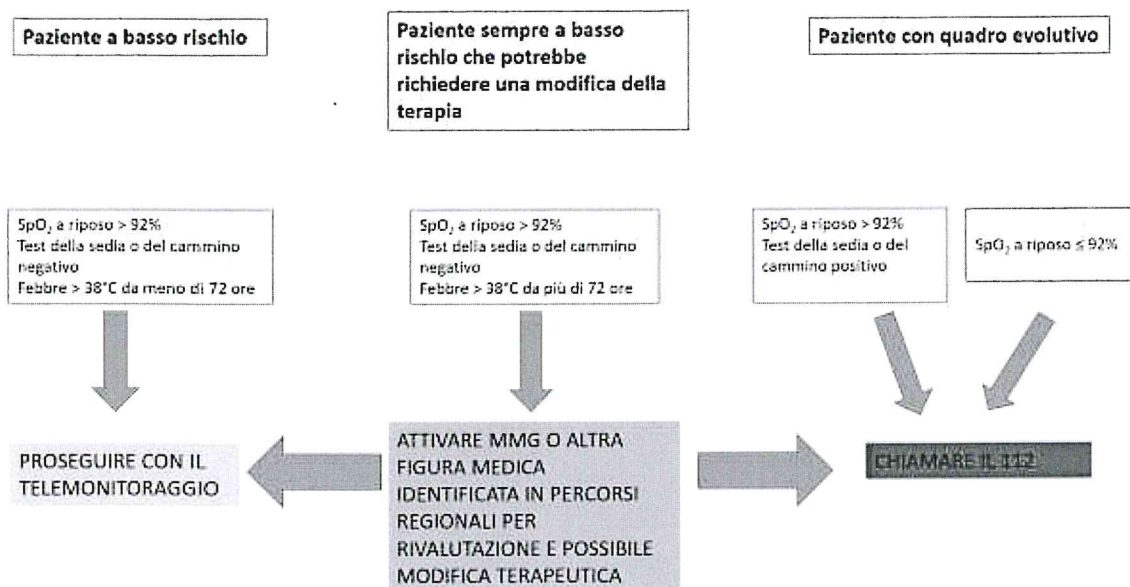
Paziente a basso rischio

Paziente sempre a basso rischio che potrebbe richiedere una modifica della terapia

Paziente con quadro evolutivo

$SpO_2$ a riposo > 92%
Test della sedia o del cammino negativo
Febbre > 38°C da meno di 72 ore

$SpO_2$ a riposo > 92%
Test della sedia o del cammino negativo
Febbre > 38°C da più di 72 ore

$SpO_2$ a riposo > 92%
Test della sedia o del cammino positivo

$SpO_2$ a riposo ≤ 92%

PROSEGUIRE CON IL TELEMONITORAGGIO

ATTIVARE MMG O ALTRA FIGURA MEDICA IDENTIFICATA IN PERCORSI REGIONALI PER RIVALUTAZIONE E POSSIBILE MODIFICA TERAPEUTICA

CHIAMARE IL 112